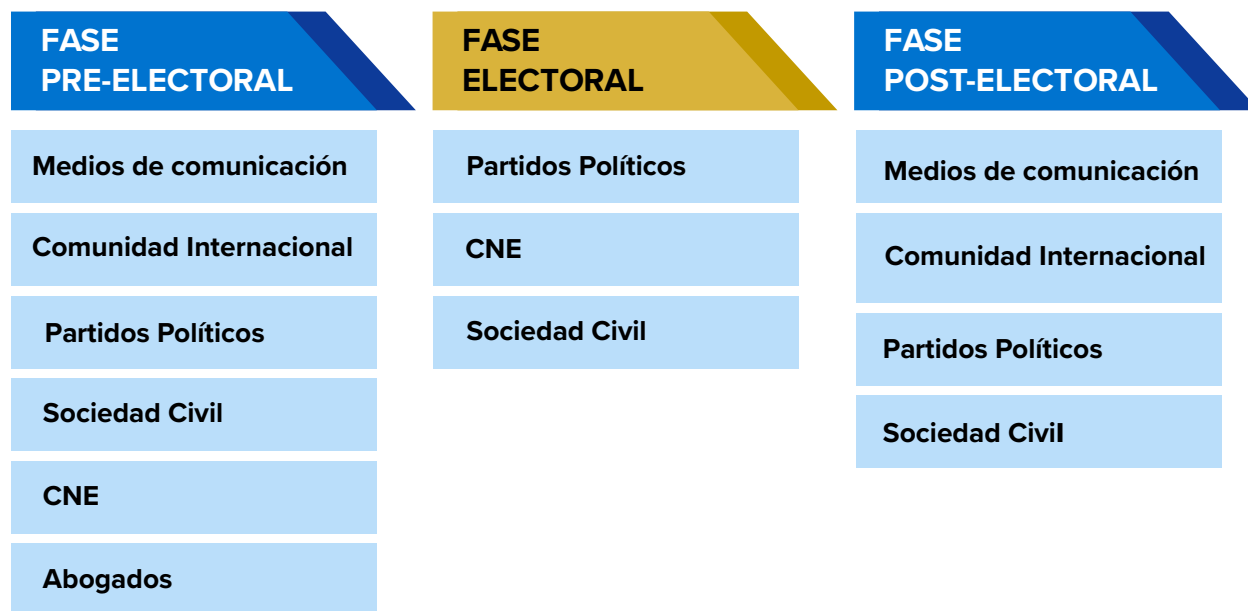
FASE
PRE-ELECTORAL

Medios de comunicación

Comunidad Internacional

Partidos Políticos

Sociedad Civil

CNE

Abogados

FASE
ELECTORAL

Partidos Políticos

CNE

Sociedad Civil

FASE
POST-ELECTORAL

Medios de comunicación

Comunidad Internacional

Partidos Políticos

Sociedad Civil